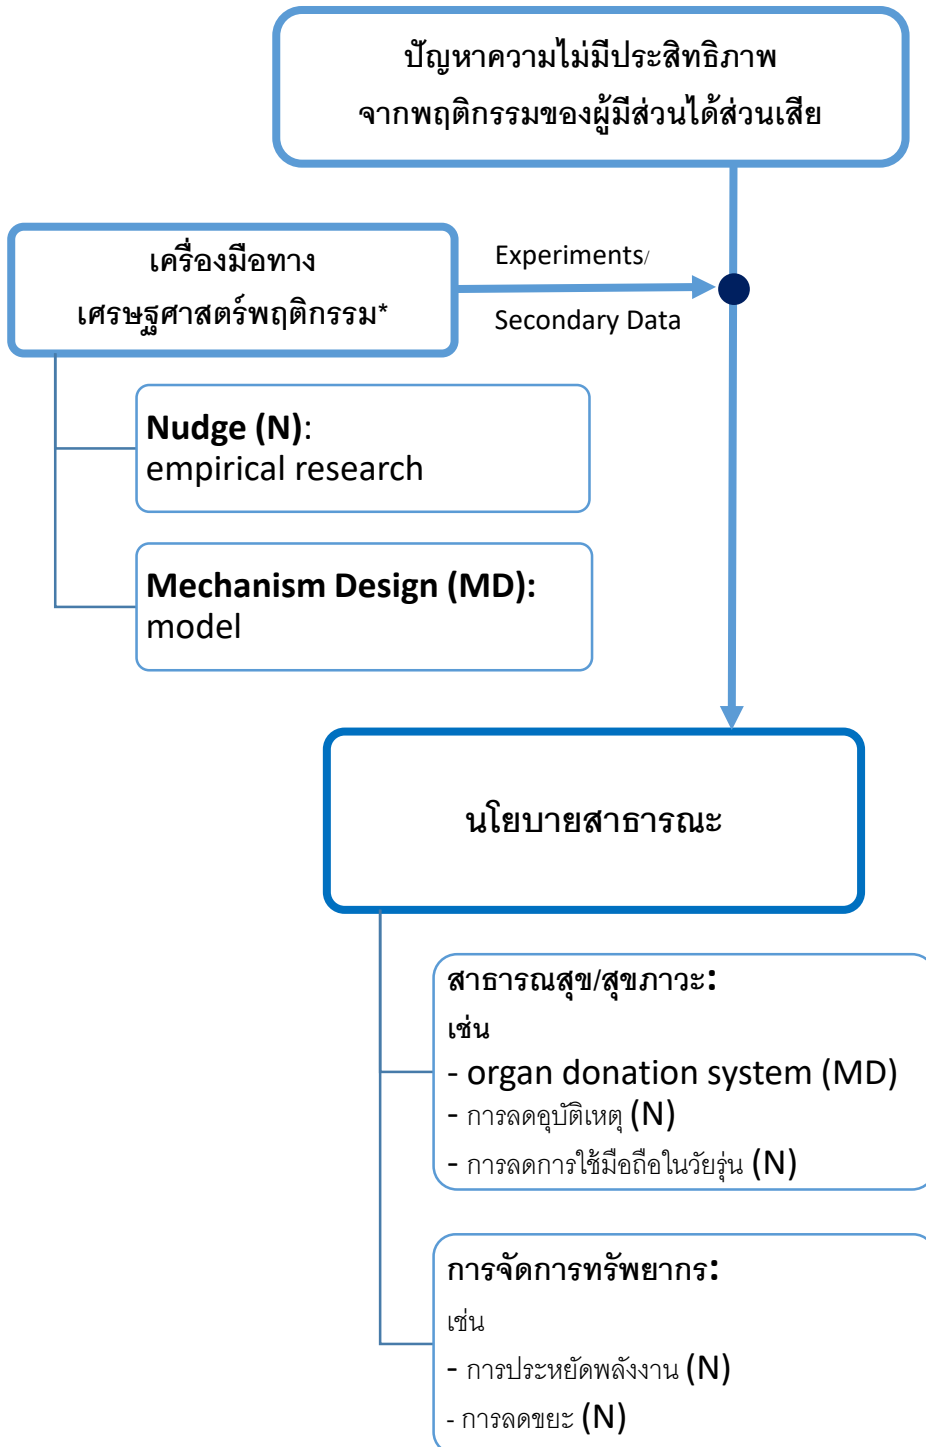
ปัญหาความไม่มีประสิทธิภาพ
จากพฤติกรรมของผู้มีส่วนได้ส่วนเสีย

เครื่องมือทางเศรษฐศาสตร์พฤติกรรม*

Experiments/
Secondary Data

Nudge (N):
empirical research

Mechanism Design (MD):
model

นโยบายสาธารณะ

สาธารณสุข/สุขภาวะ:
เช่น
- organ donation system (MD)
- การลดอุบัติเหตุ (N)
- การลดการใช้มือถือในวัยรุ่น (N)

การจัดการทรัพยากร:
เช่น
- การประหยัดพลังงาน (N)
- การลดขยะ (N)